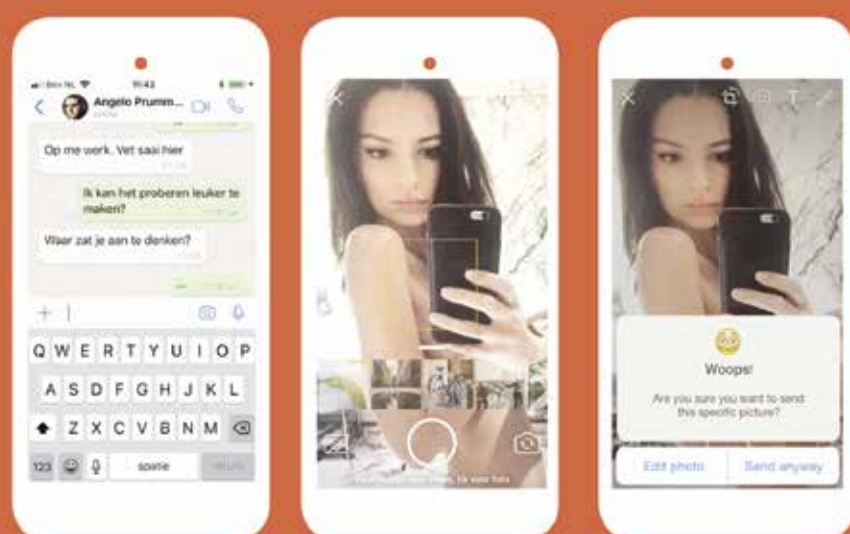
Ben NL
11:43

Angelo Prumm...

Op me werk. Vet saai hier

Ik kan het proberen leuker te maken?

Waar zat je aan te denken?

Q W E R T Y U I O P
A S D F G H J K L
Z X C V B N M
123
spatie
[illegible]

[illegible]

Woops!

Are you sure you want to send this specific picture?

Edit photo

Send anyway